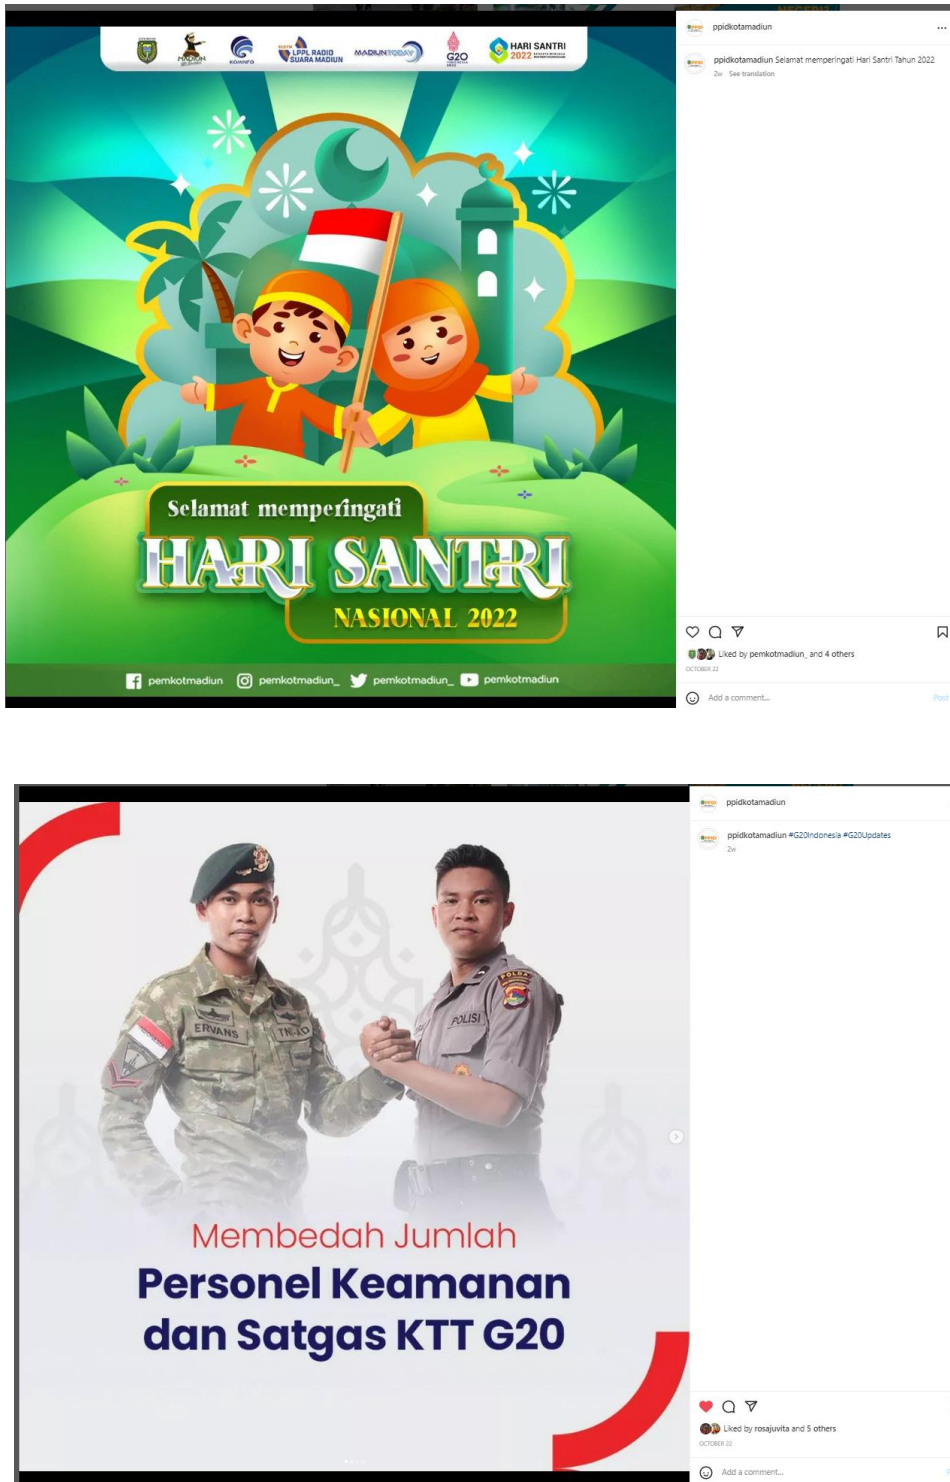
KOMINFO

LPPL RADIO SUARA MADIUN

MADIUNTODAY

G20

HARI SANTRI 2022

Selamat memperingati

HARI SANTRI

NASIONAL 2022

pemkotmadiun pemkotmadiun_ pemkotmadiun_ pemkotmadiun

ppidkotamadiun ...

ppidkotamadiun Selamat memperingati Hari Santri Tahun 2022

2w See translation

Liked by pemkotmadiun_ and 4 others

OCTOBER 22

Add a comment... Post

ERVANS

TNI AD

POLISI

POLDA

Membedah Jumlah

Personel Keamanan dan Satgas KTT G20

ppidkotamadiun

ppidkotamadiun #G20Indonesia #G20Updates

2w

Liked by rosajuvita and 5 others

OCTOBER 22

Add a comment...